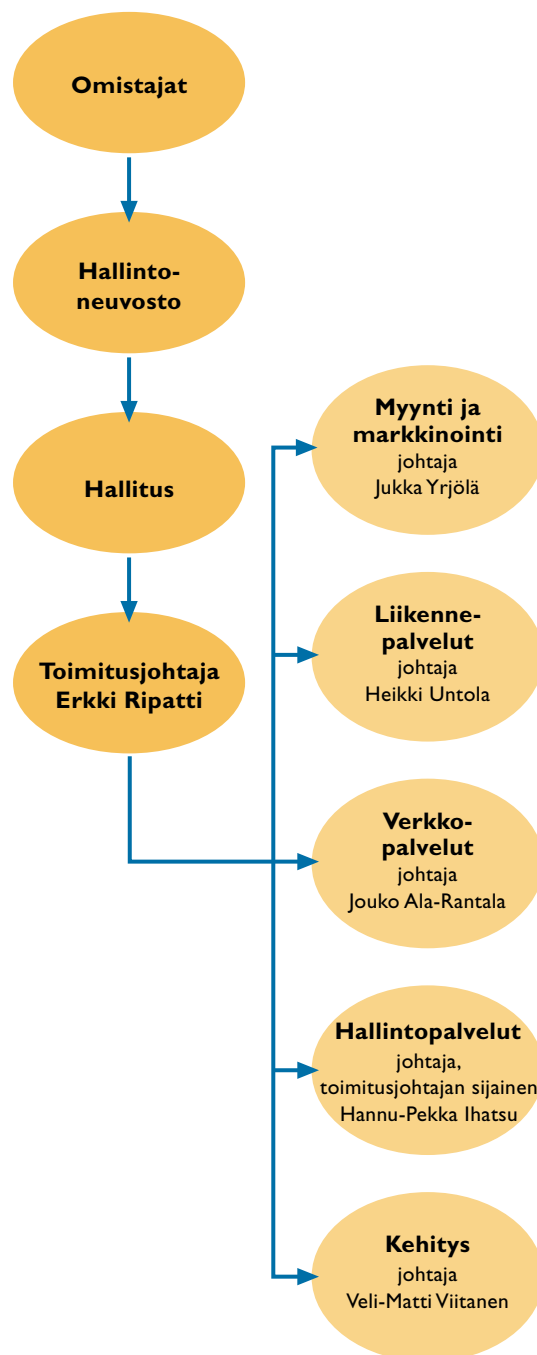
Omistajat

Hallintoneuvosto

Hallitus

Toimitusjohtaja Erkki Ripatti

Myynti ja markkinointi
johtaja
Jukka Yrjölä

Liikennepalvelut
johtaja
Heikki Untola

Verkkopalvelut
johtaja
Jouko Ala-Rantala

Hallintopalvelut
johtaja, toimitusjohtajan sijainen
Hannu-Pekka Ihatsu

Kehitys
johtaja
Veli-Matti Viitanen